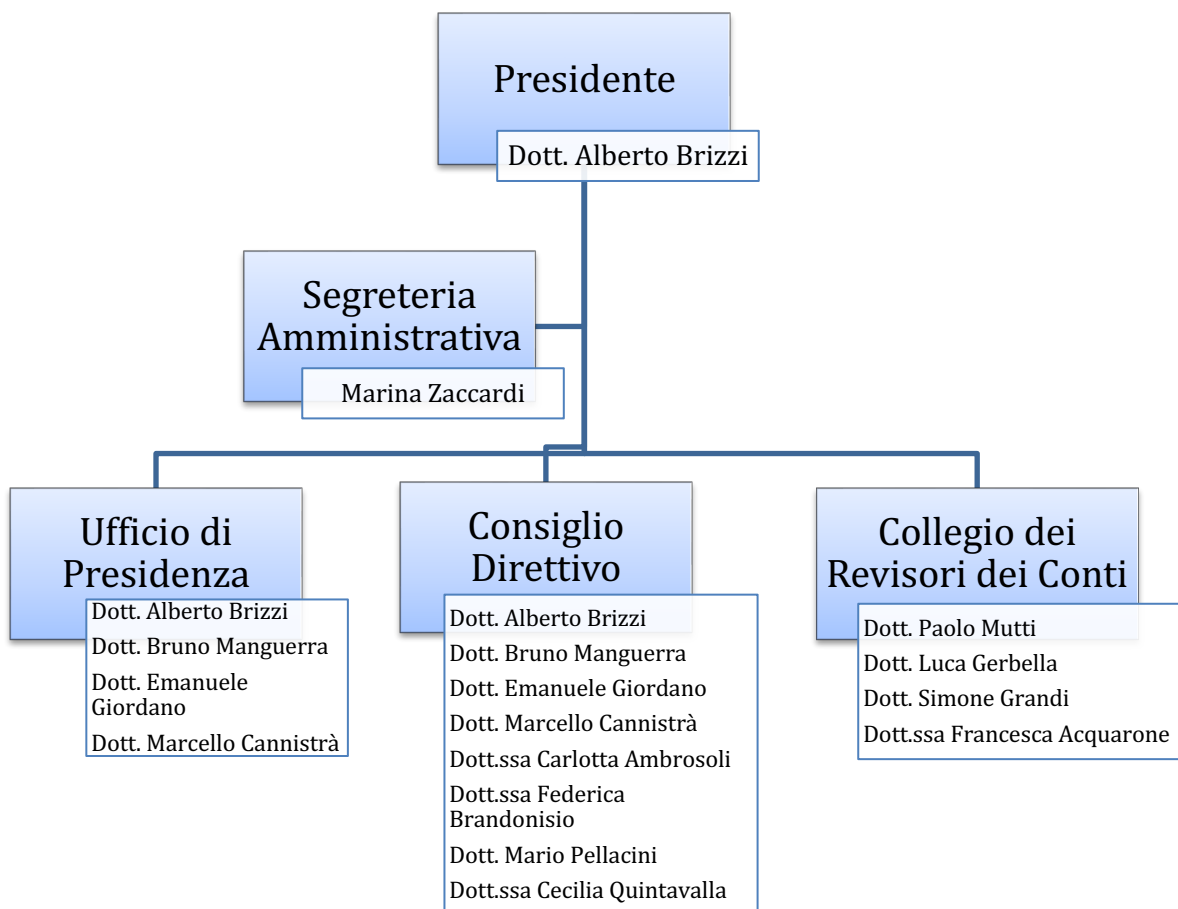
Presidente

Dott. Alberto Brizzi

Segreteria Amministrativa

Marina Zaccardi

Ufficio di Presidenza

Dott. Alberto Brizzi
Dott. Bruno Manguerra
Dott. Emanuele Giordano
Dott. Marcello Cannistrà

Consiglio Direttivo

Dott. Alberto Brizzi
Dott. Bruno Manguerra
Dott. Emanuele Giordano
Dott. Marcello Cannistrà
Dott.ssa Carlotta Ambrosoli
Dott.ssa Federica Brandonisio
Dott. Mario Pellacini
Dott.ssa Cecilia Quintavalla

Collegio dei Revisori dei Conti

Dott. Paolo Mutti
Dott. Luca Gerbella
Dott. Simone Grandi
Dott.ssa Francesca Acquarone